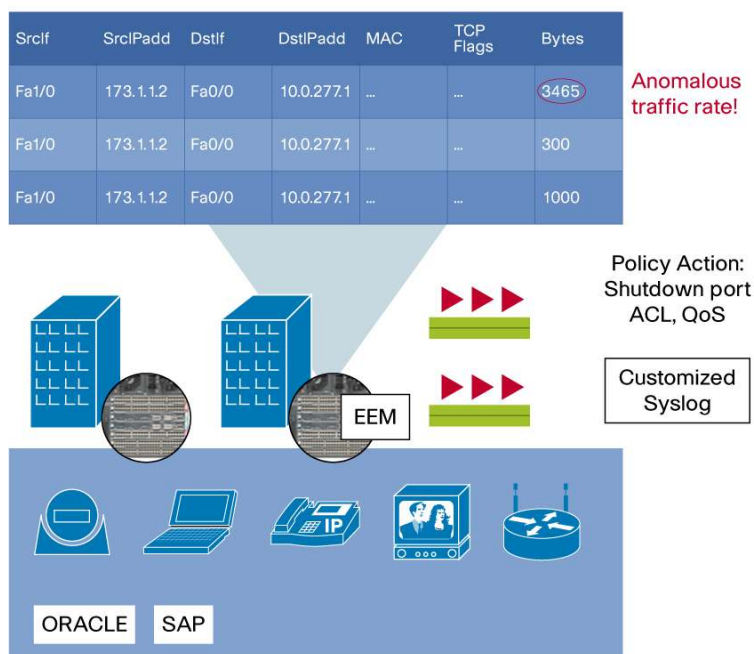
| SrcIf | SrcIPadd | DstIf | DstIPadd | MAC | TCP Flags | Bytes |
|---|---|---|---|---|---|---|
| Fa1/0 | 173.1.1.2 | Fa0/0 | 10.0.277.1 | ... | ... | 3465 |
| Fa1/0 | 173.1.1.2 | Fa0/0 | 10.0.277.1 | ... | ... | 300 |
| Fa1/0 | 173.1.1.2 | Fa0/0 | 10.0.277.1 | ... | ... | 1000 |

Anomalous traffic rate!

Policy Action: Shutdown port ACL, QoS

Customized Syslog

EEM

IP

ORACLE

SAP